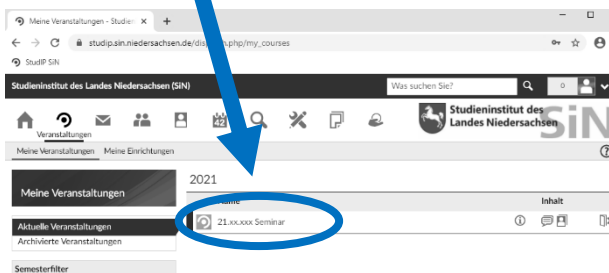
Meine Veranstaltungen - Studien ×
+
studip.sin.niedersachsen.de/dis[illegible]n.php/my_courses
StudIP SiN
Studieninstitut des Landes Niedersachsen (SiN)
Was suchen Sie?
0
Veranstaltungen
42
Studieninstitut des Landes Niedersachsen
SiN
Meine Veranstaltungen
Meine Einrichtungen
Meine Veranstaltungen
2021
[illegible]ame
Inhalt
Aktuelle Veranstaltungen
Archivierte Veranstaltungen
21.xx.xxx Seminar
Semesterfilter